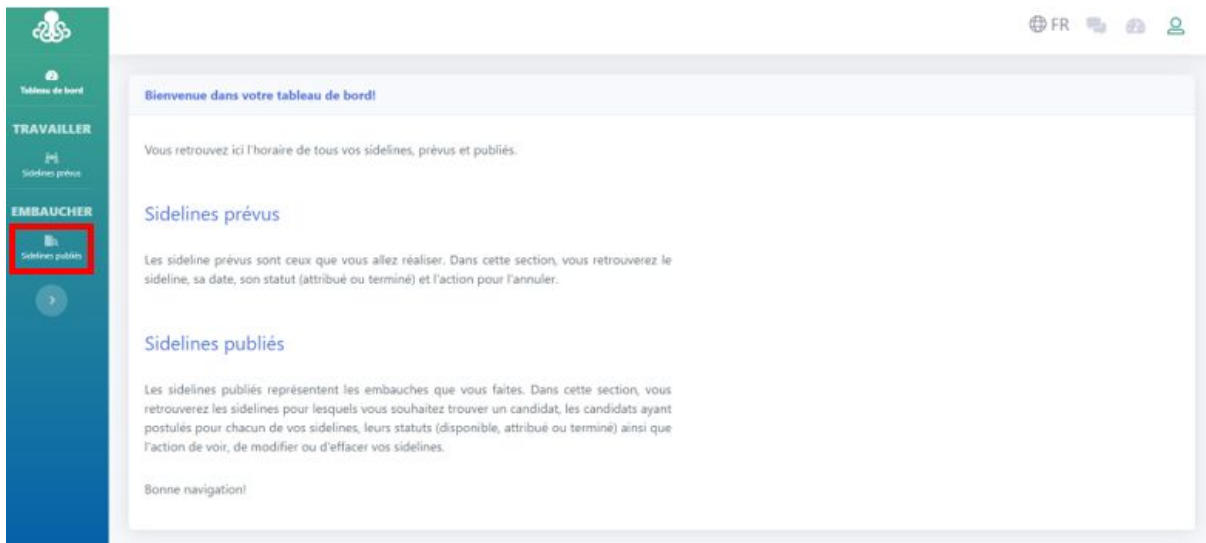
Tableau de bord

TRAVAILLER

Sidelines prévus

EMBAUCHER

Sidelines publiés

FR

Bienvenue dans votre tableau de bord!

Vous retrouvez ici l'horaire de tous vos sidelines, prévus et publiés.

Sidelines prévus

Les sideline prévus sont ceux que vous allez réaliser. Dans cette section, vous retrouverez le sideline, sa date, son statut (attribué ou terminé) et l'action pour l'annuler.

Sidelines publiés

Les sidelines publiés représentent les embauches que vous faites. Dans cette section, vous retrouverez les sidelines pour lesquels vous souhaitez trouver un candidat, les candidats ayant postulés pour chacun de vos sidelines, leurs statuts (disponible, attribué ou terminé) ainsi que l'action de voir, de modifier ou d'effacer vos sidelines.

Bonne navigation!